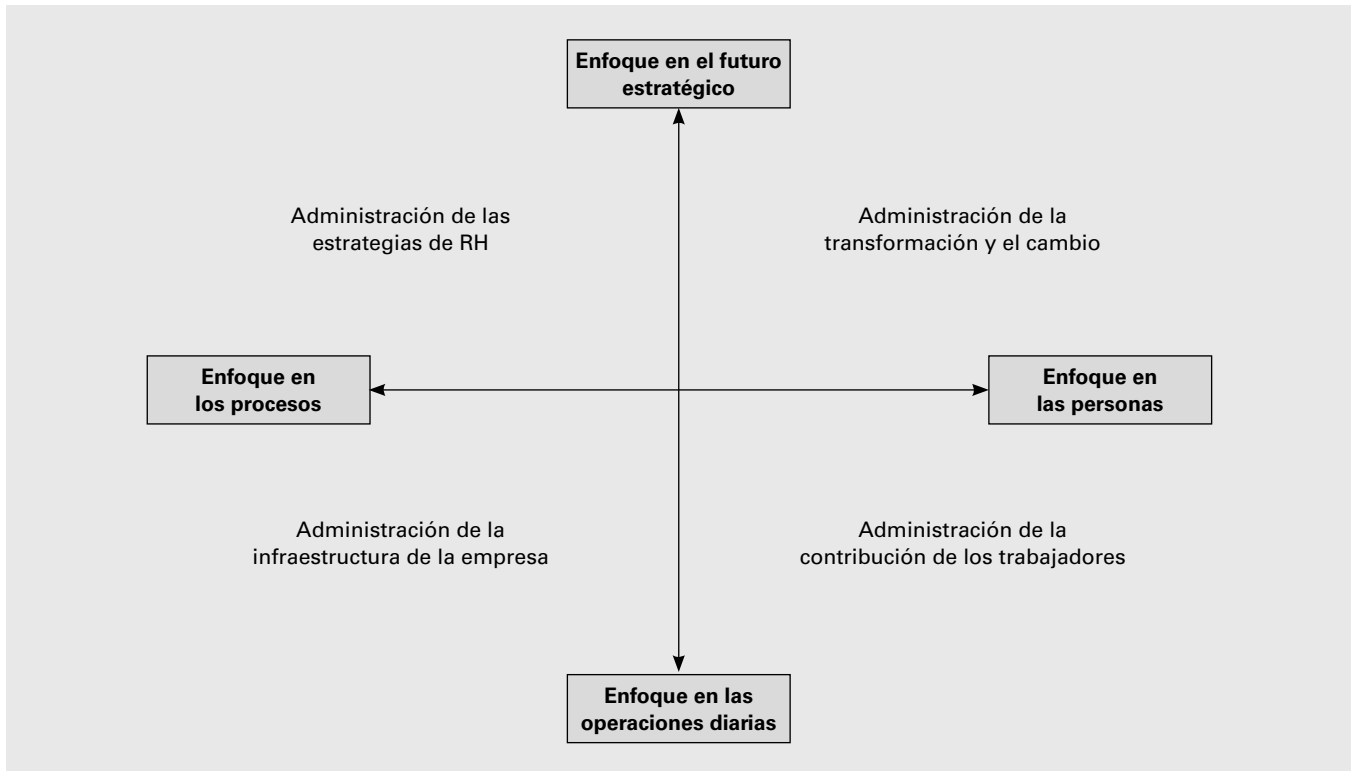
Enfoque en el futuro estratégico

Administración de las estrategias de RH

Administración de la transformación y el cambio

Enfoque en los procesos

Enfoque en las personas

Administración de la infraestructura de la empresa

Administración de la contribución de los trabajadores

Enfoque en las operaciones diarias